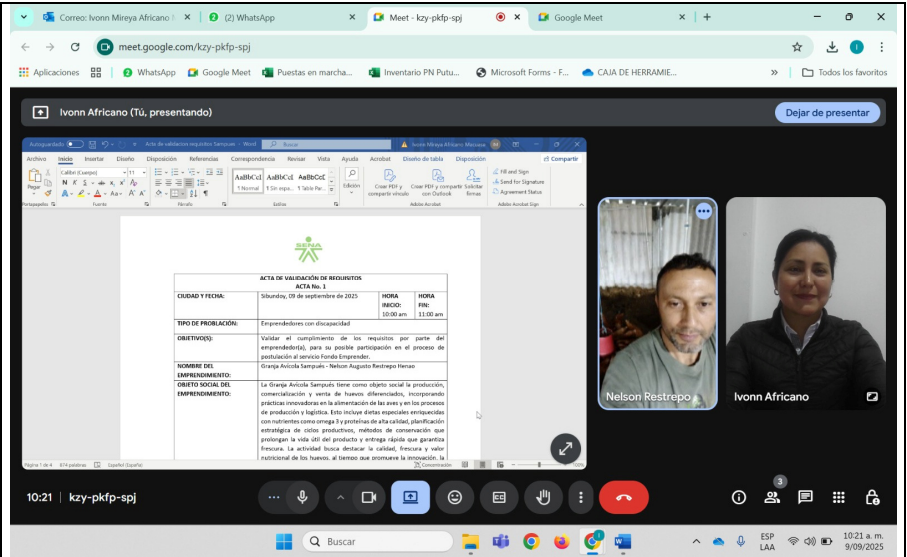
Correo: Ivonn Mireya Africano
(2) WhatsApp
Meet - kzy-pkfp-spj
Google Meet

meet.google.com/kzy-pkfp-spj

Aplicaciones
WhatsApp
Google Meet
Puestas en marcha...
Inventario PN Putu...
Microsoft Forms - F...
CAJA DE HERRAMIE...
Todos los favoritos

Ivonn Africano (Tú, presentando)
Dejar de presentar

Autoguardado
Acta de validacion requisitos Sampués - Word
Buscar
Ivonn Mireya Africano Mariana

Archivo Inicio Insertar Diseño Disposición Referencias Correspondencia Revisar Vista Ayuda Acrobat Diseño de tabla Disposición
Compartir

Calibri (Cuerpo) 11
Pegar
1 Normal
1 Sin espa...
1 Título Par...
Edición
Crear PDF y compartir vínculo
Crear PDF y compartir con Outlook
Solicitar firmas
Fill and Sign
Send for Signature
Agreement Status
Portapapeles Fuente Párrafo Estilos Adobe Acrobat Adobe Acrobat Sign

SENA

| ACTA DE VALIDACIÓN DE REQUISITOS ACTA No. 1 | | | |
|---|---|---|---|
| CIUDAD Y FECHA: | Sibundoy, 09 de septiembre de 2025 | HORA INICIO: 10:00 am | HORA FIN: 11:00 am |
| TIPO DE PROBLACIÓN: | Emprendedores con discapacidad | | |
| OBJETIVO(S): | Validar el cumplimiento de los requisitos por parte del emprendedor(a), para su posible participación en el proceso de postulación al servicio Fondo Emprender. | | |
| NOMBRE DEL EMPRENDIMIENTO: | Granja Avícola Sampués - Nelson Augusto Restrepo Henao | | |
| OBJETO SOCIAL DEL EMPRENDIMIENTO: | La Granja Avícola Sampués tiene como objeto social la producción, comercialización y venta de huevos diferenciados, incorporando prácticas innovadoras en la alimentación de las aves y en los procesos de producción y logística. Esto incluye dietas especiales enriquecidas con nutrientes como omega 3 y proteínas de alta calidad, planificación estratégica de ciclos productivos, métodos de conservación que prolongan la vida útil del producto y entrega rápida que garantiza frescura. La actividad busca destacar la calidad, frescura y valor nutricional de los huevos, al tiempo que promueve la innovación, la | | |

Página 1 de 4 874 palabras Español (España) Concentración

Nelson Restrepo
Ivonn Africano

10:21 | kzy-pkfp-spj

3

Buscar
ESP LAA
10:21 a. m.
9/09/2025